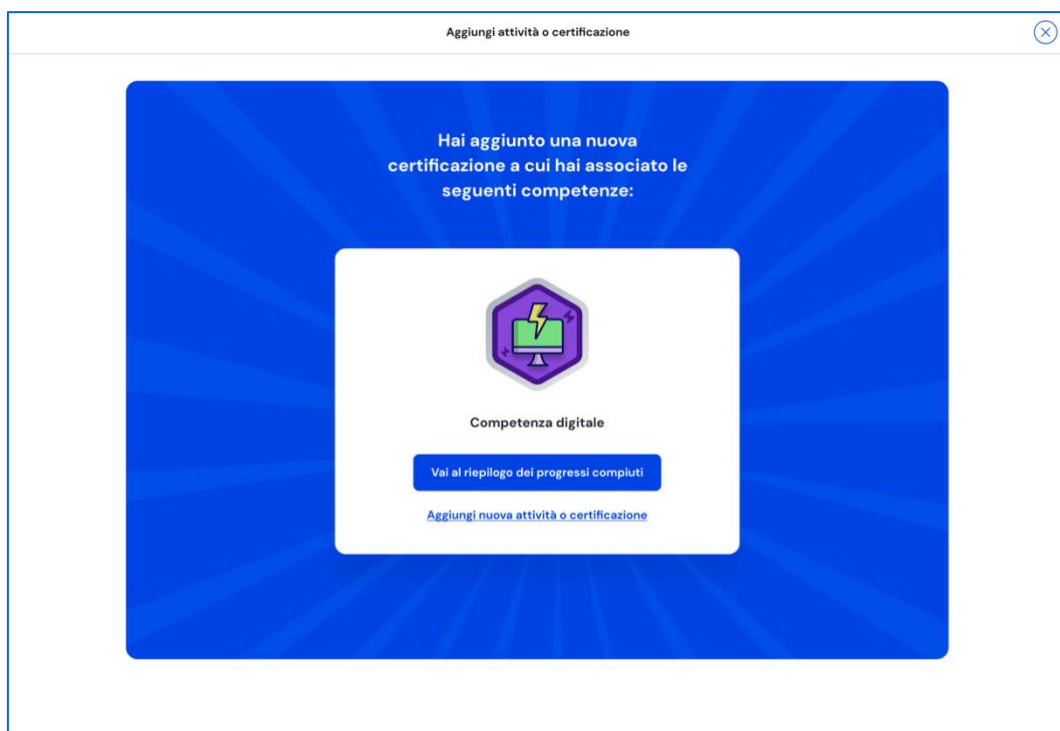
Aggiungi attività o certificazione

Hai aggiunto una nuova certificazione a cui hai associato le seguenti competenze:

Competenza digitale

Vai al riepilogo dei progressi compiuti

Aggiungi nuova attività o certificazione